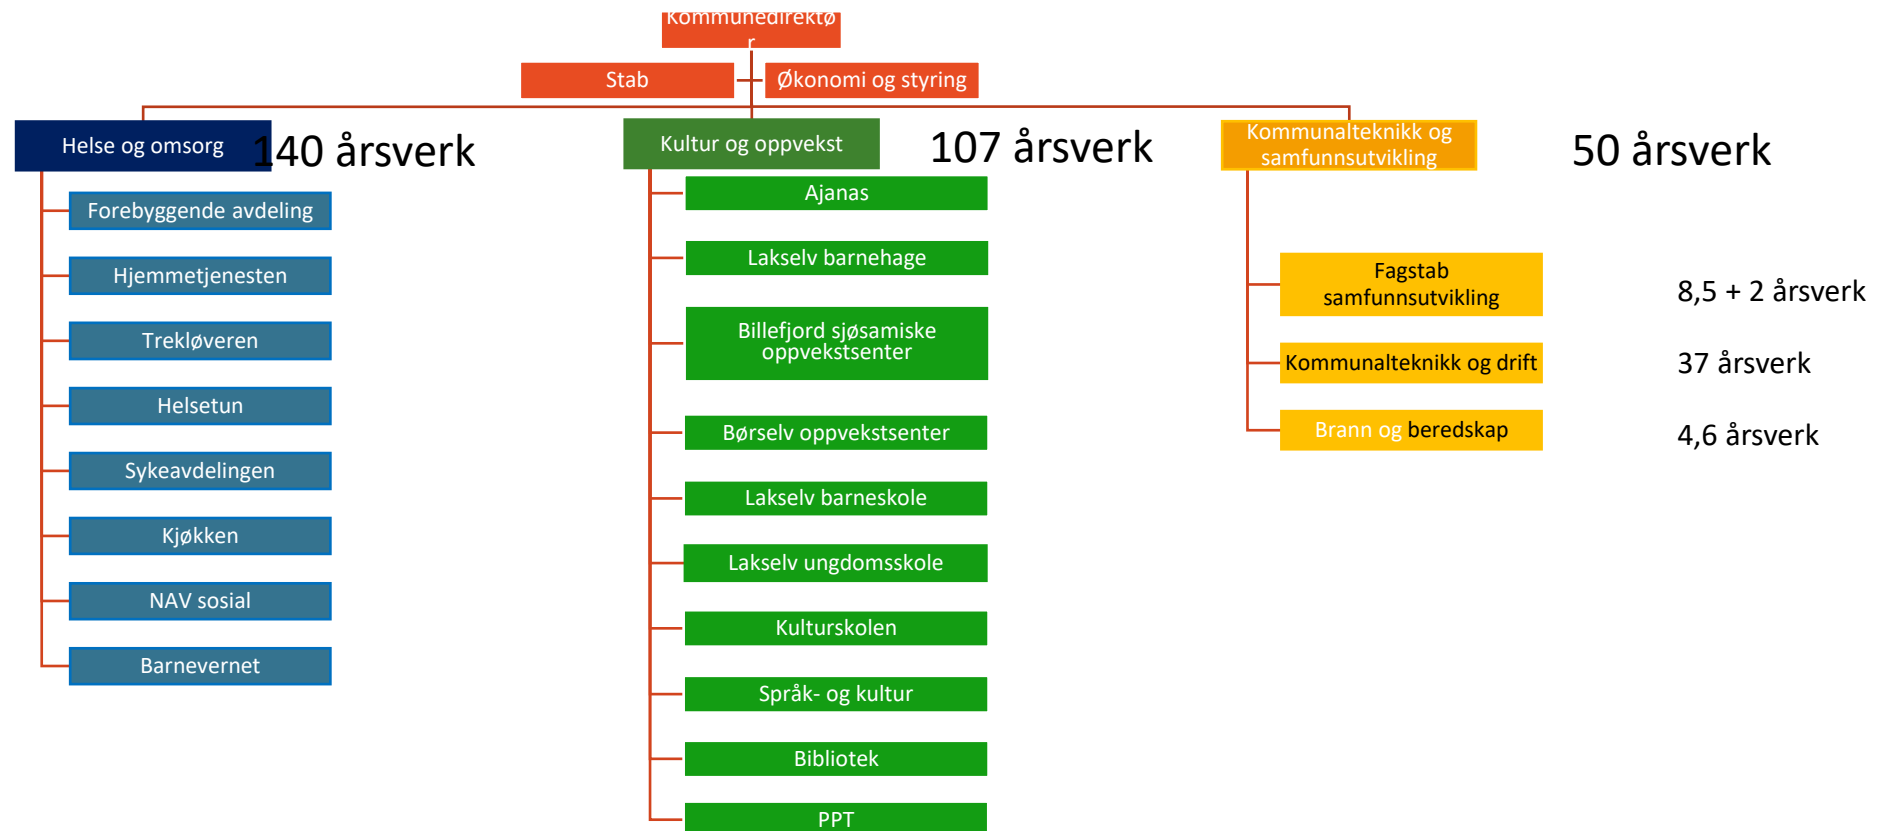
Kommunedirektør

Stab

Økonomi og styring

Helse og omsorg

140 årsverk

Forebyggende avdeling

Hjemmetjenesten

Trekløveren

Helsetun

Sykeavdelingen

Kjøkken

NAV sosial

Barnevernet

Kultur og oppvekst

107 årsverk

Ajanas

Lakselv barnehage

Billefjord sjøsamiske oppvekstsenter

Børselv oppvekstsenter

Lakselv barneskole

Lakselv ungdomsskole

Kulturskolen

Språk- og kultur

Bibliotek

PPT

Kommunalteknikk og samfunnsutvikling

50 årsverk

Fagstab samfunnsutvikling

8,5 + 2 årsverk

Kommunalteknikk og drift

37 årsverk

Brann og beredskap

4,6 årsverk